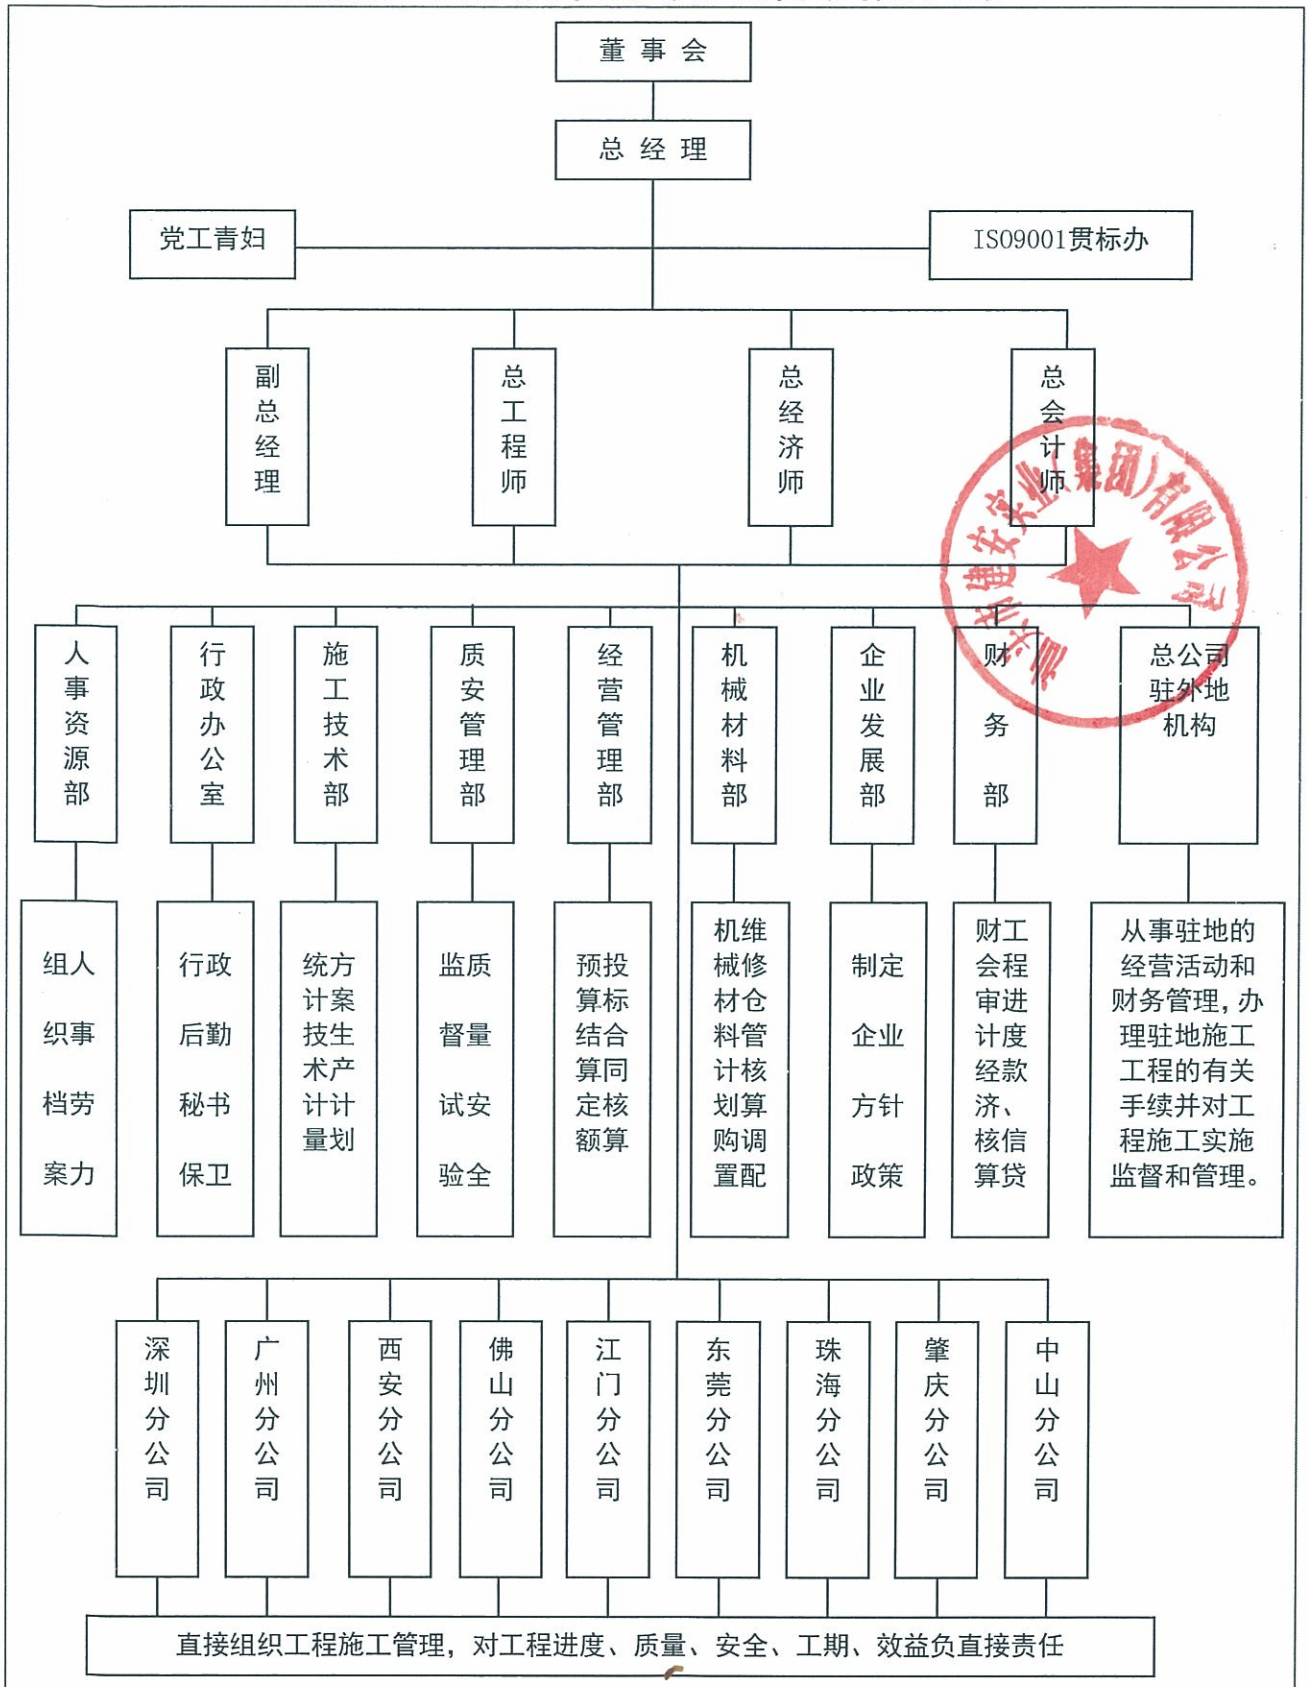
董事会

总经理

党工青妇

ISO9001贯标办

副总经理

总工程师

总经济师

总会计师

人事资源部

行政办公室

施工技术部

质安管理部

经营管理部

机械材料部

企业发展部

财务部

总公司驻外地机构

组人 织事 档劳 案力

行政 后勤 秘书 保卫

统方 计案 技生 术产 计计 量划

监质 督量 试安 验全

预投 算标 结合 算同 定核 额算

机维 械修 材仓 料管 计核 划算 购调 置配

制定 企业 方针 政策

财工 会程 审进 计度 经款 济、 核信 算贷

从事驻地的经营活动和财务管理，办理驻地施工工程的有关手续并对工程施工实施监督和管理。

深圳分公司

广州分公司

西安分公司

佛山分公司

江门分公司

东莞分公司

珠海分公司

肇庆分公司

中山分公司

直接组织工程施工管理，对工程进度、质量、安全、工期、效益负直接责任

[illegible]建安实业(集团)有限公司